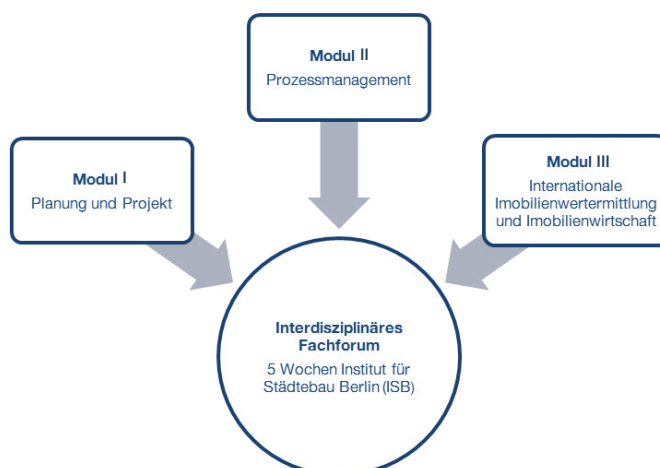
Modul II
Prozessmanagement

Modul I
Planung und Projekt

Modul III
Internationale Imobilienwertermittlung und Imobilienwirtschaft

Interdisziplinäres Fachforum
5 Wochen Institut für Städtebau Berlin (ISB)